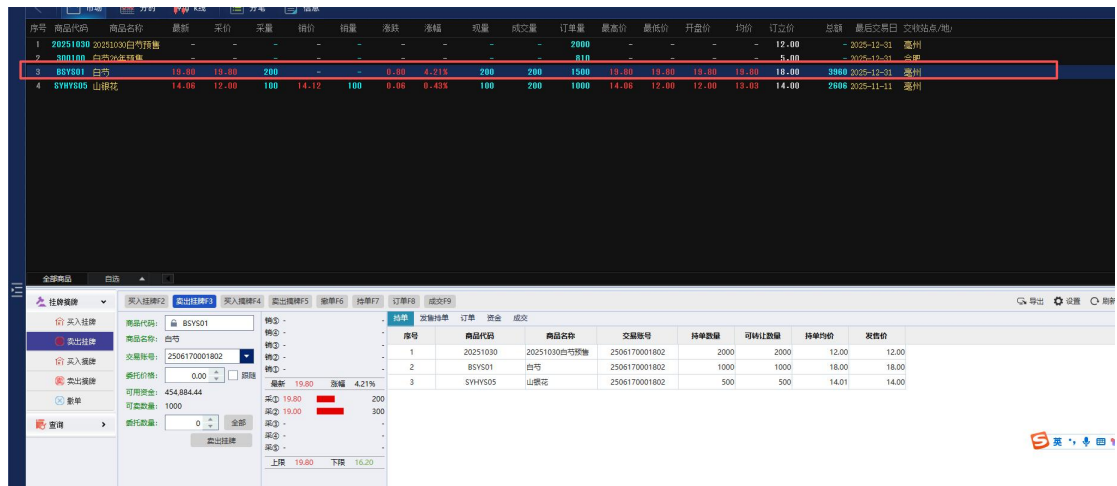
行情 分时 K线 分笔 信息

| 序号 | 商品代码 | 商品名称 | 最新 | 买价 | 采量 | 销价 | 销量 | 涨跌 | 涨幅 | 现量 | 成交量 | 订单量 | 最高价 | 最低价 | 开盘价 | 均价 | 订立价 | 总额 | 最后交易日 | 交收站点/地 |
|---|---|---|---|---|---|---|---|---|---|---|---|---|---|---|---|---|---|---|---|---|
| 1 | 20251030 | 20251030白芍预售 | - | - | - | - | - | - | - | - | - | 2000 | - | - | - | - | 12.00 | - | 2025-12-31 | 亳州 |
| 2 | 300100 | 白芍2年预售 | - | - | - | - | - | - | - | - | - | 810 | - | - | - | - | 5.00 | - | 2025-12-31 | 合肥 |
| 3 | BSYS01 | 白芍 | 19.80 | 19.80 | 200 | - | - | 0.80 | 4.21% | 200 | 200 | 1500 | 19.80 | 19.80 | 19.80 | 19.80 | 18.00 | 3960 | 2025-12-31 | 亳州 |
| 4 | SYHYS05 | 山银花 | 14.06 | 12.00 | 100 | 14.12 | 100 | 0.06 | 0.43% | 100 | 200 | 1000 | 14.06 | 12.00 | 12.00 | 13.03 | 14.00 | 2606 | 2025-11-11 | 亳州 |

全部商品 自选

挂牌摘牌
买入挂牌
卖出挂牌
买入摘牌
卖出摘牌
撤单
查询

买入挂牌F2 卖出挂牌F3 买入摘牌F4 卖出摘牌F5 撤单F6 持单F7 订单F8 成交F9

商品代码: BSYS01
商品名称: 白芍
交易账号: 2506170001802
委托价格: 0.00 跟随
可用资金: 454,884.44
可卖数量: 1000
委托数量: 0 全部
卖出挂牌

销⑤ -
销④ -
销③ -
销② -
销① -
最新 19.80 涨幅 4.21%
采① 19.80 200
采② 19.00 300
采③ -
采④ -
采⑤ -
上限 19.80 下限 16.20

持单 发售持单 订单 资金 成交

| 序号 | 商品代码 | 商品名称 | 交易账号 | 持单数量 | 可转让数量 | 持单均价 | 发售价 |
|---|---|---|---|---|---|---|---|
| 1 | 20251030 | 20251030白芍预售 | 2506170001802 | 2000 | 2000 | 12.00 | 12.00 |
| 2 | BSYS01 | 白芍 | 2506170001802 | 1000 | 1000 | 18.00 | 18.00 |
| 3 | SYHYS05 | 山银花 | 2506170001802 | 500 | 500 | 14.01 | 14.00 |

导出 设置 刷新

英